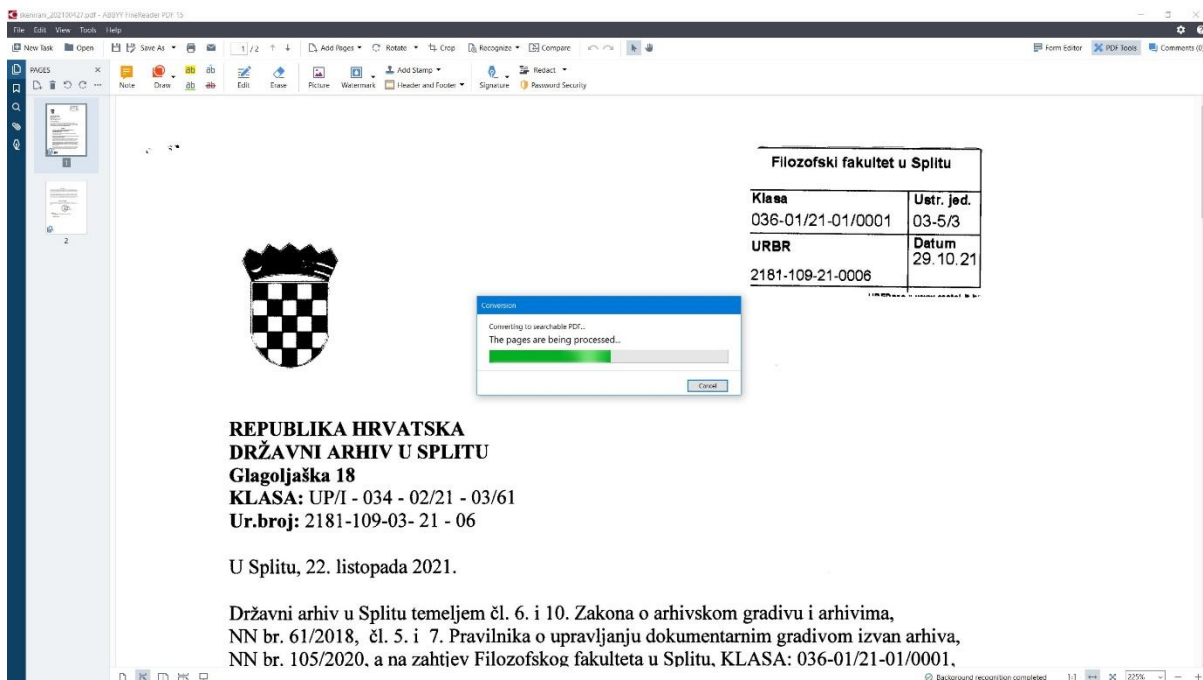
skenirani_20211027.pdf - ABBYY FineReader PDF 15

File Edit View Tools Help

New Task Open Save As 1 / 2 Add Pages Rotate Crop Recognize Compare Form Editor PDF Tools Comments (0

PAGES

Note Draw Edit Erase Picture Watermark Add Stamp Header and Footer Signature Redact Password Security

1

2

Filozofski fakultet u Splitu

| Klasa | Ustr. jed. |
|---|---|
| 036-01/21-01/0001 | 03-5/3 |
| URBR | Datum 29.10.21 |
| 2181-109-21-0006 | |

Conversion

Converting to searchable PDF...

The pages are being processed...

Cancel

REPUBLIKA HRVATSKA
DRŽAVNI ARHIV U SPLITU
Glagoljaška 18
KLASA: UP/I - 034 - 02/21 - 03/61
Ur.broj: 2181-109-03- 21 - 06

U Splitu, 22. listopada 2021.

Državni arhiv u Splitu temeljem čl. 6. i 10. Zakona o arhivskom gradivu i arhivima, NN br. 61/2018, čl. 5. i 7. Pravilnika o upravljanju dokumentarnim gradivom izvan arhiva, NN br. 105/2020, a na zahtjev Filozofskog fakulteta u Splitu, KLASA: 036-01/21-01/0001,

Background recognition completed 1:1 225%